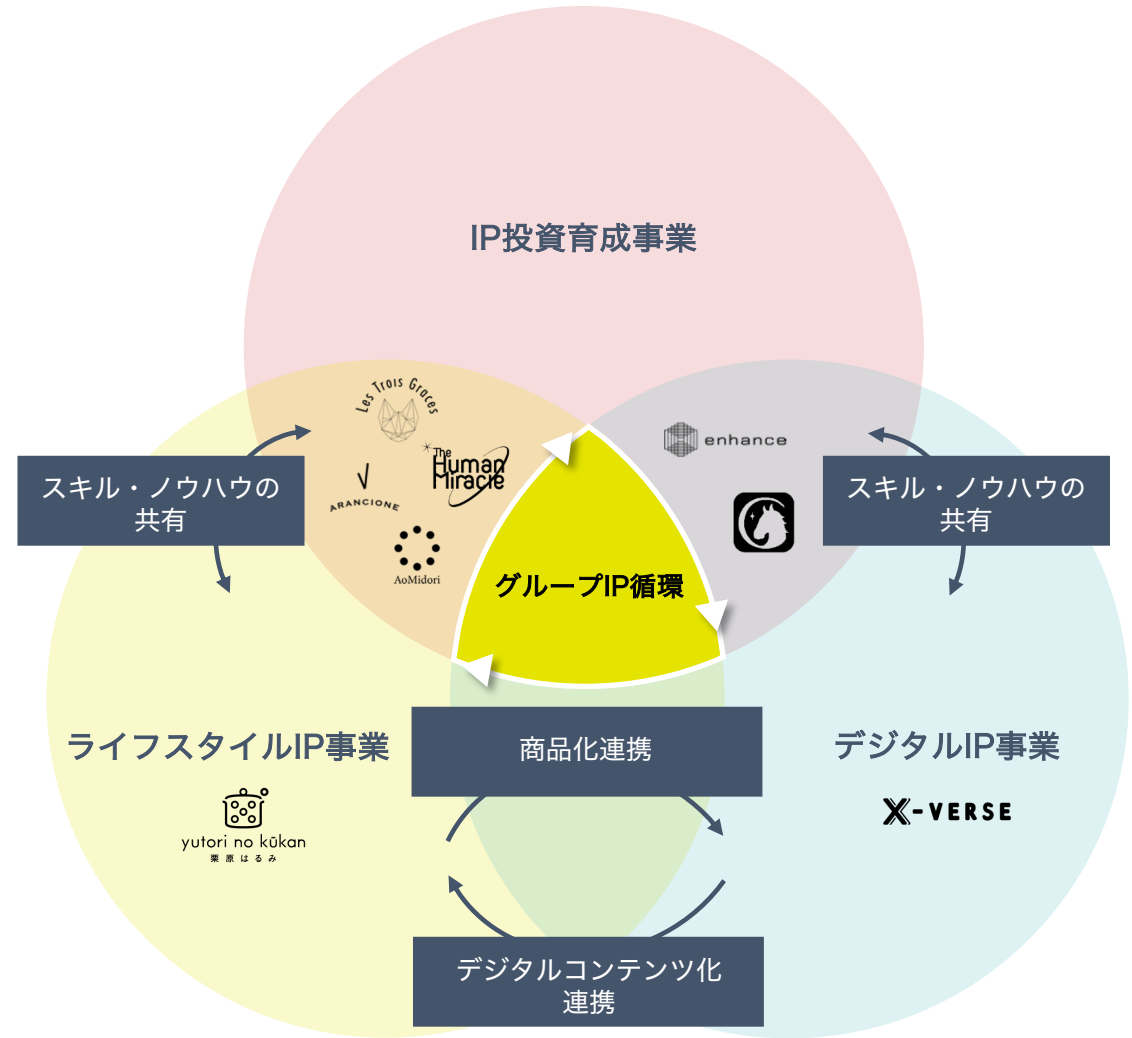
IP投資育成事業

Les Trois Graces

The Human Miracle

ARANCIONE

AoMidori

enhance

スキル・ノウハウの共有

スキル・ノウハウの共有

グループIP循環

ライフスタイルIP事業

商品化連携

デジタルIP事業

yutori no kūkan
栗原はるみ

X-VERSE

デジタルコンテンツ化連携